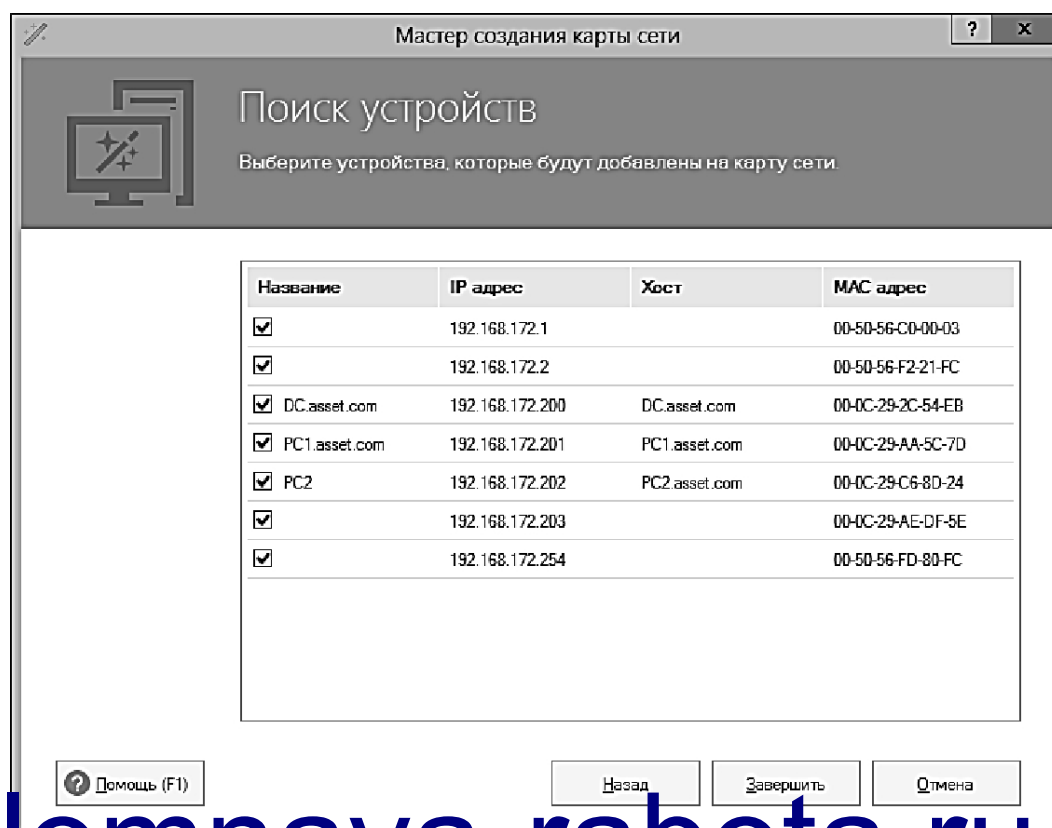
Мастер создания карты сети

?

x

Поиск устройств

Выберите устройства, которые будут добавлены на карту сети.

| Название | IP адрес | Хост | MAC адрес |
|---|---|---|---|
| ☑ | 192.168.172.1 | | 00-50-56-C0-00-03 |
| ☑ | 192.168.172.2 | | 00-50-56-F2-21-FC |
| ☑ DC.asset.com | 192.168.172.200 | DC.asset.com | 00-0C-29-2C-54-EB |
| ☑ PC1.asset.com | 192.168.172.201 | PC1.asset.com | 00-0C-29-AA-5C-7D |
| ☑ PC2 | 192.168.172.202 | PC2.asset.com | 00-0C-29-C6-8D-24 |
| ☑ | 192.168.172.203 | | 00-0C-29-AE-DF-5E |
| ☑ | 192.168.172.254 | | 00-50-56-FD-80-FC |

Помощь (F1)

Назад

Завершить

Отмена

lampaya-rabota.ru